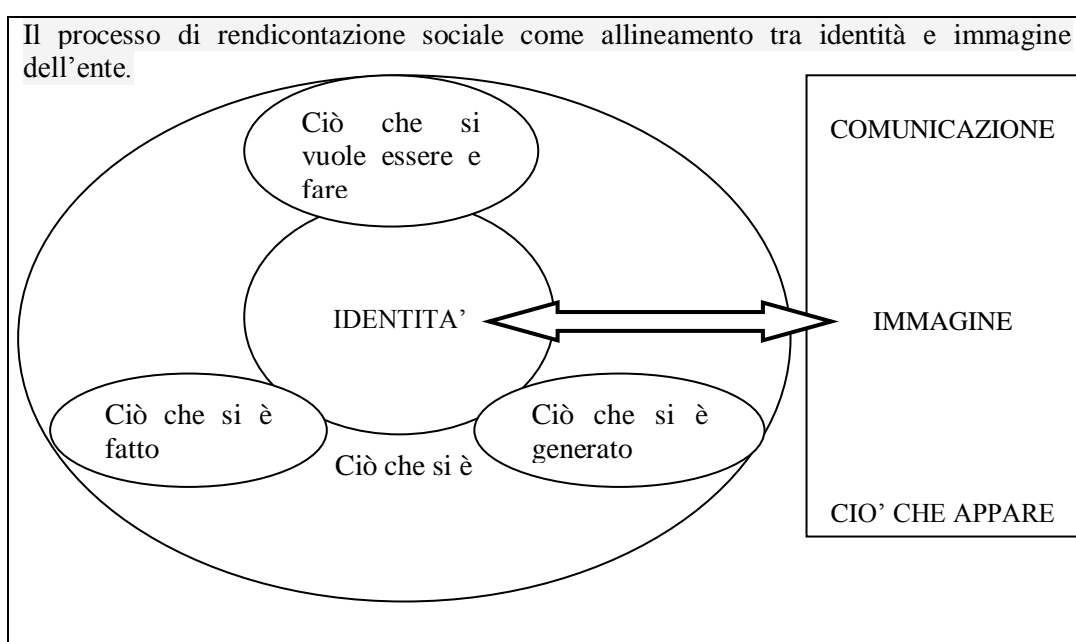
Il processo di rendicontazione sociale come allineamento tra identità e immagine dell'ente.

Ciò che si vuole essere e fare

COMUNICAZIONE

IDENTITA'

IMMAGINE

Ciò che si è fatto

Ciò che si è generato

Ciò che si è

CIO' CHE APPARE